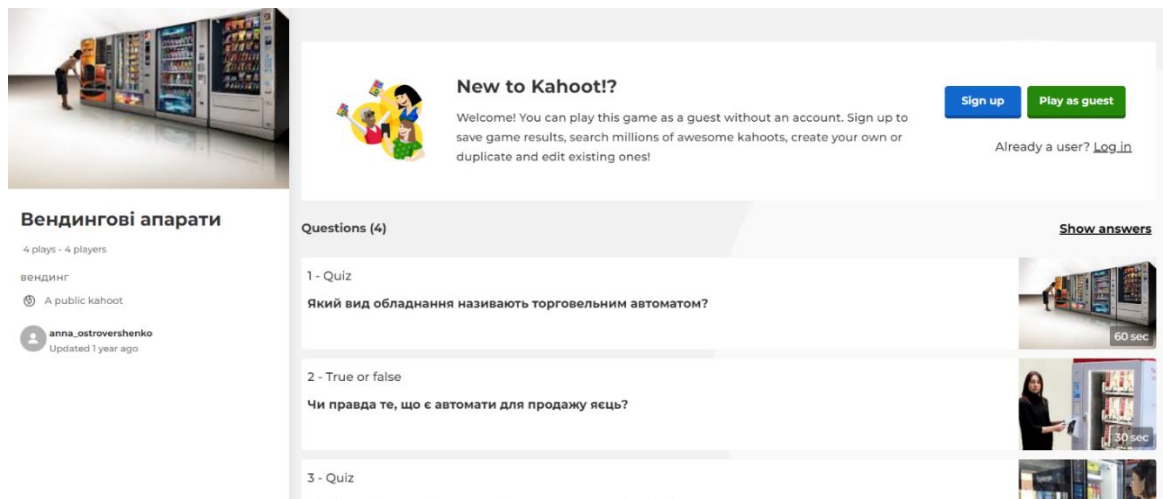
Вендингові апарати

4 plays - 4 players

вендинг

A public kahoot

anna_ostrovershenko
Updated 1 year ago

New to Kahoot!?

Welcome! You can play this game as a guest without an account. Sign up to save game results, search millions of awesome kahoots, create your own or duplicate and edit existing ones!

Sign up

Play as guest

Already a user? Log in

Questions (4)

Show answers

1 - Quiz

Який вид обладнання називають торговельним автоматом?

60 sec

2 - True or false

Чи правда те, що є автомати для продажу яєць?

30 sec

3 - Quiz